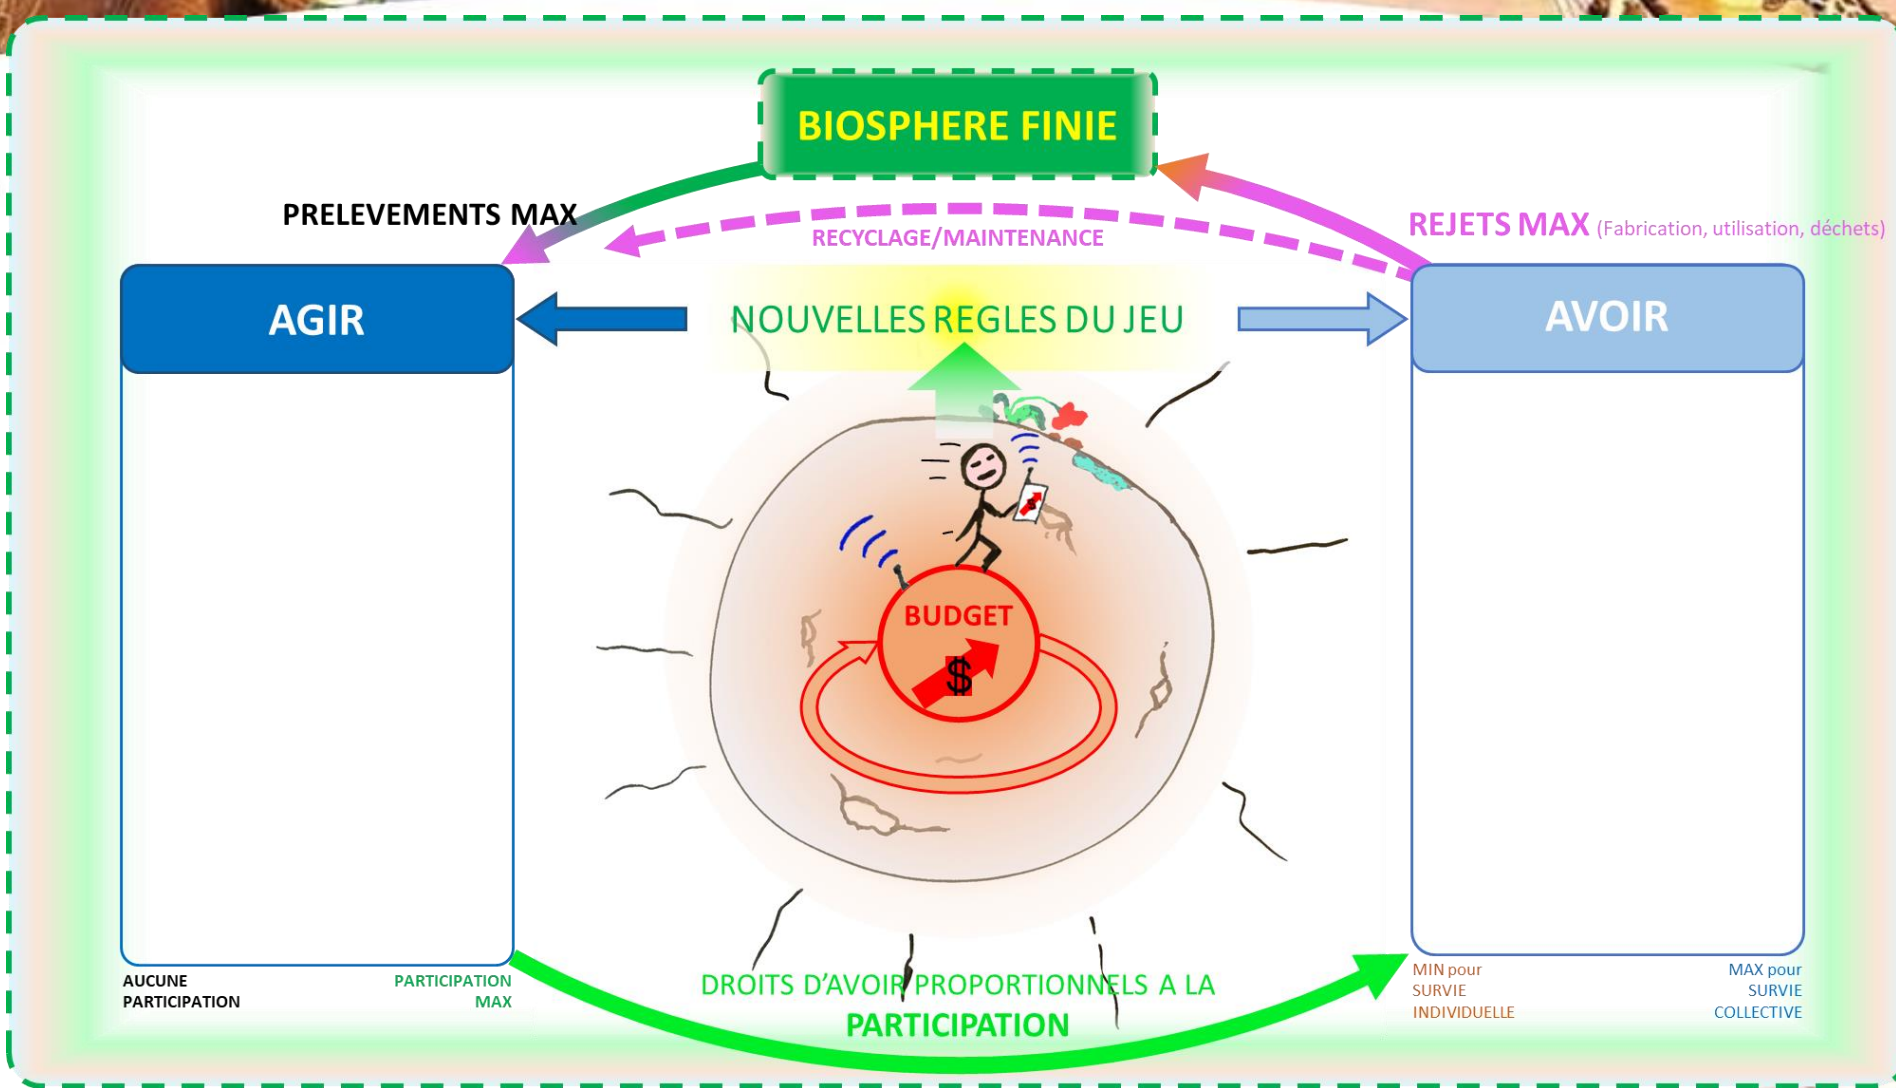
BIOSPHERE FINIE

PRELEVEMENTS MAX

RECYCLAGE/MAINTENANCE

REJETS MAX (Fabrication, utilisation, déchets)

AGIR

NOUVELLES REGLES DU JEU

AVOIR

BUDGET

$

AUCUNE PARTICIPATION

PARTICIPATION MAX

DROITS D'AVOIR PROPORTIONNELS A LA PARTICIPATION

MIN pour SURVIE INDIVIDUELLE

MAX pour SURVIE COLLECTIVE